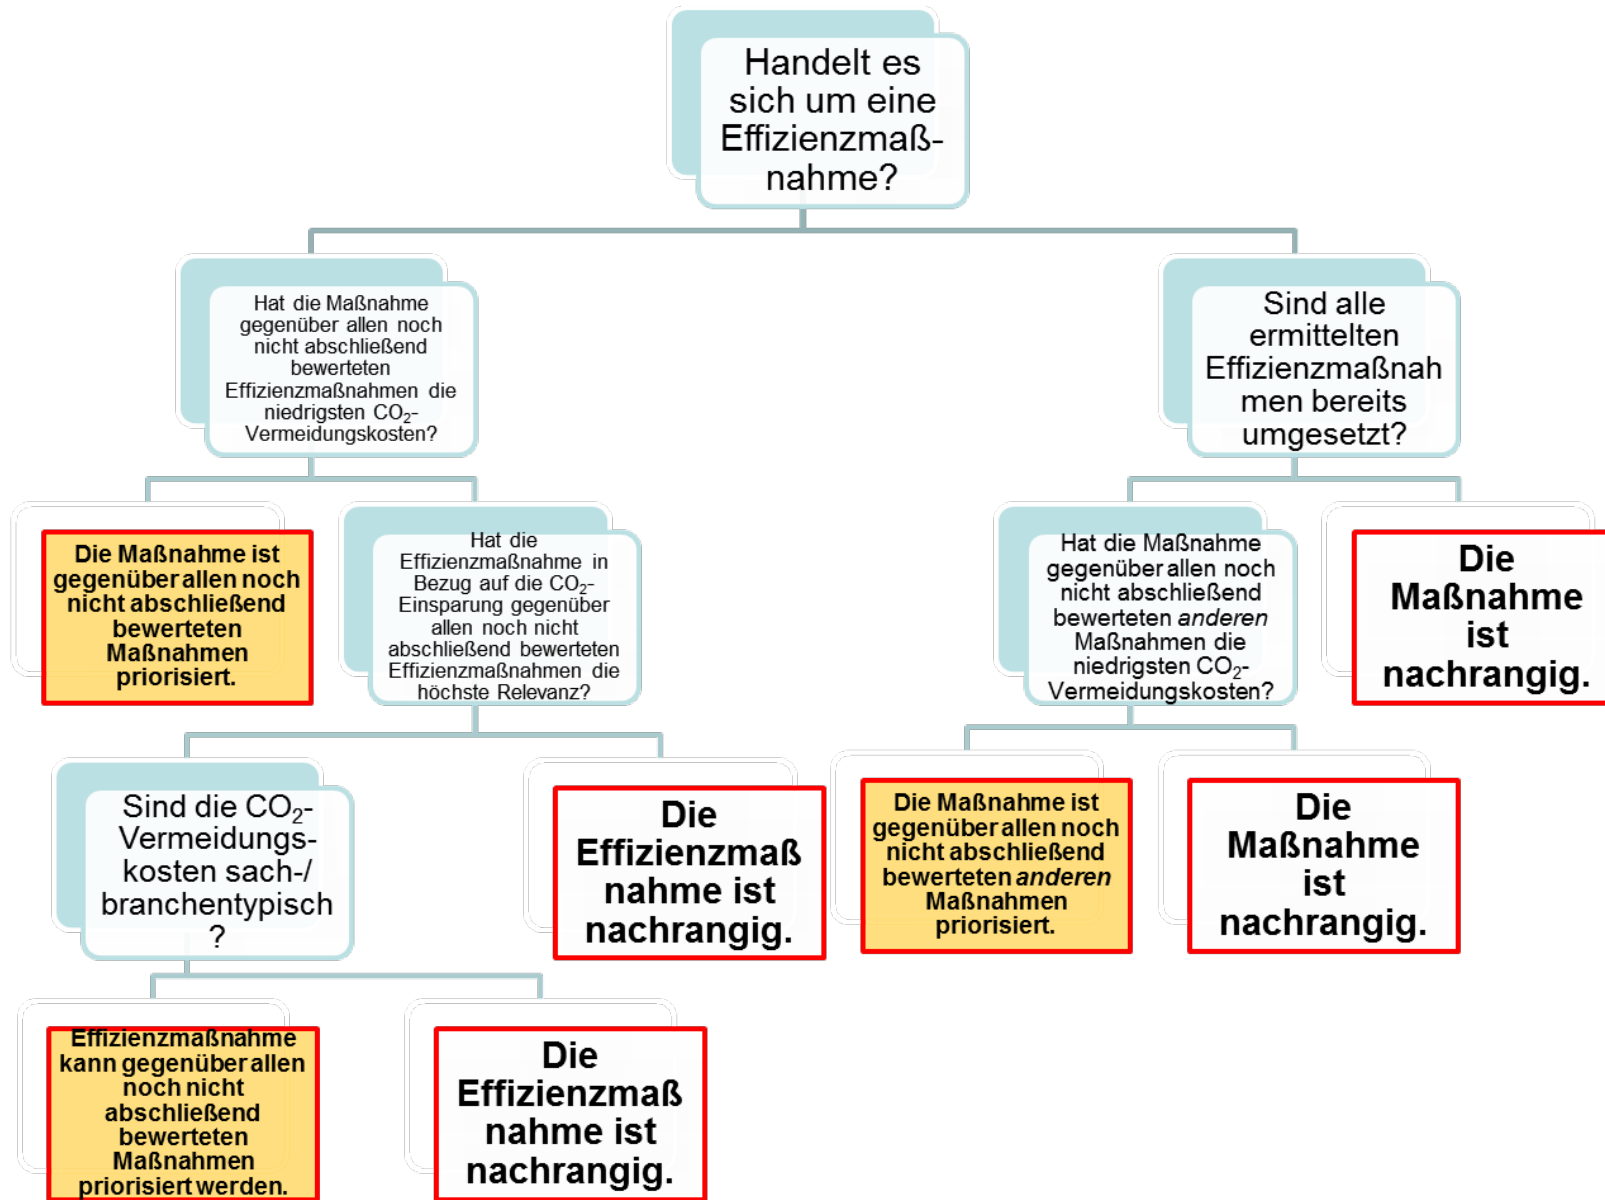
Handelt es sich um eine Effizienzmaß-nahme?

Hat die Maßnahme gegenüber allen noch nicht abschließend bewerteten Effizienzmaßnahmen die niedrigsten $CO_2$-Vermeidungskosten?

Die Maßnahme ist gegenüber allen noch nicht abschließend bewerteten Maßnahmen priorisiert.

Hat die Effizienzmaßnahme in Bezug auf die $CO_2$-Einsparung gegenüber allen noch nicht abschließend bewerteten Effizienzmaßnahmen die höchste Relevanz?

Sind die $CO_2$-Vermeidungs-kosten sach-/ branchentypisch ?

Effizienzmaßnahme kann gegenüber allen noch nicht abschließend bewerteten Maßnahmen priorisiert werden.

Die Effizienzmaß nahme ist nachrangig.

Die Effizienzmaß nahme ist nachrangig.

Sind alle ermittelten Effizienzmaßnah men bereits umgesetzt?

Hat die Maßnahme gegenüber allen noch nicht abschließend bewerteten *anderen* Maßnahmen die niedrigsten $CO_2$-Vermeidungskosten?

Die Maßnahme ist nachrangig.

Die Maßnahme ist gegenüber allen noch nicht abschließend bewerteten *anderen* Maßnahmen priorisiert.

Die Maßnahme ist nachrangig.